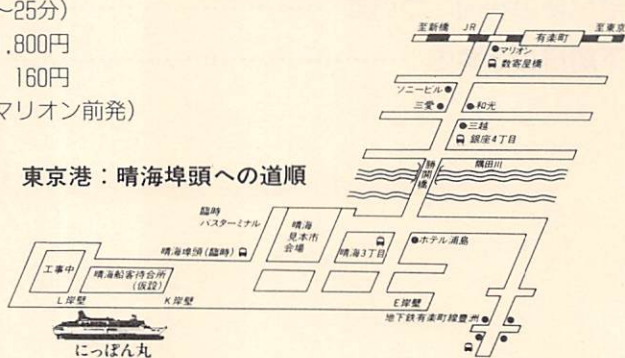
~25分)
,800円
160円
マリオン前発)

東京港：晴海埠頭への道順

至新橋
JR
有楽町
至東京
マリオン
数寄屋橋
ソニービル
三愛
和光
三越
銀座4丁目
勝鬨橋
隅田川
臨時
バスターミナル
晴海見本市会場
晴海埠頭(臨時)
晴海3丁目
ホテル浦島
工事中
晴海船客待合所(仮設)
L岸壁
K岸壁
E岸壁
地下鉄有楽町線豊洲
にっぽん丸